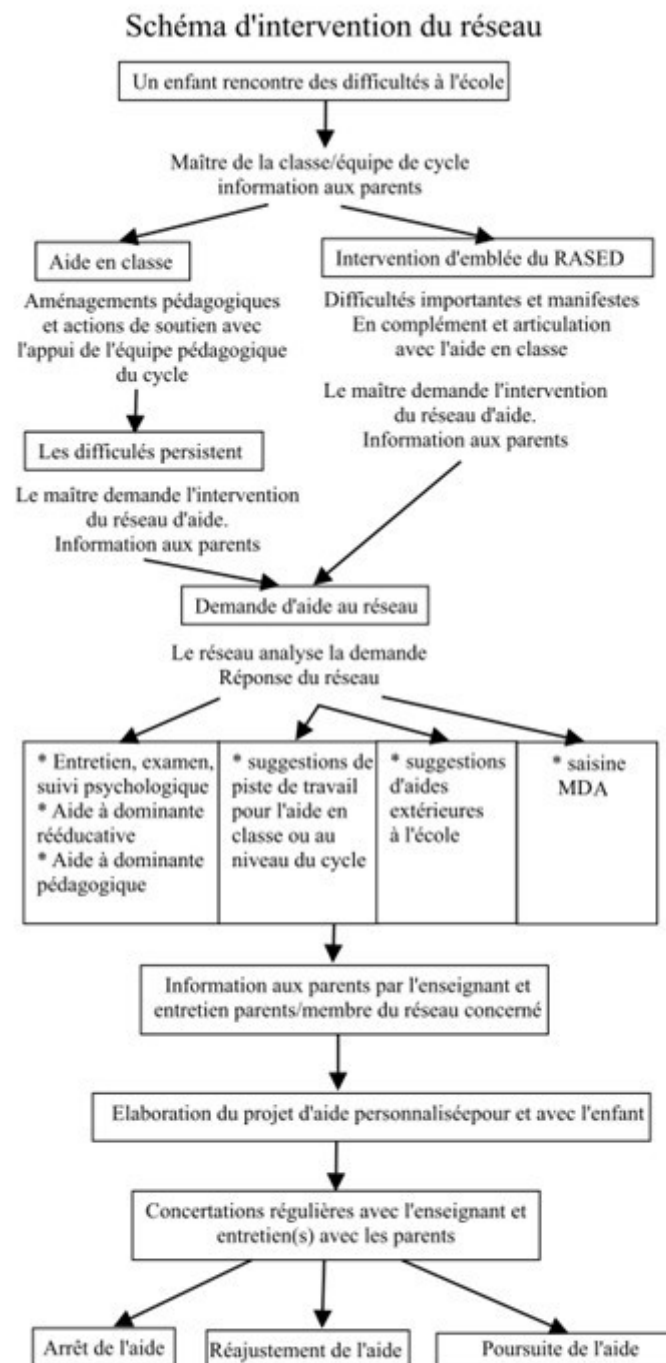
Schéma d'intervention du réseau

Un enfant rencontre des difficultés à l'école

Maître de la classe/équipe de cycle information aux parents

Aide en classe

Aménagements pédagogiques et actions de soutien avec l'appui de l'équipe pédagogique du cycle

Les difficulés persistent

Le maître demande l'intervention du réseau d'aide. Information aux parents

Intervention d'emblée du RASED

Difficultés importantes et manifestes En complément et articulation avec l'aide en classe

Le maître demande l'intervention du réseau d'aide. Information aux parents

Demande d'aide au réseau

Le réseau analyse la demande Réponse du réseau

| * Entretien, examen, suivi psychologique * Aide à dominante rééducative * Aide à dominante pédagogique | * suggestions de piste de travail pour l'aide en classe ou au niveau du cycle | * suggestions d'aides extérieures à l'école | * saisine MDA |
|---|---|---|---|

Information aux parents par l'enseignant et entretien parents/membre du réseau concerné

Elaboration du projet d'aide personnaliséepour et avec l'enfant

Concertations régulières avec l'enseignant et entretien(s) avec les parents

Arrêt de l'aide

Réajustement de l'aide

Poursuite de l'aide